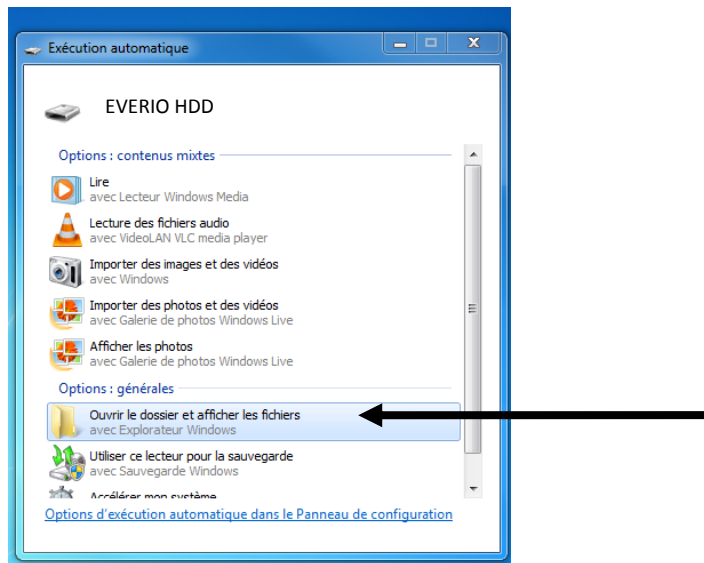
Exécution automatique

EVERIO HDD

Options : contenus mixtes

Lire
avec Lecteur Windows Media

Lecture des fichiers audio
avec VideoLAN VLC media player

Importer des images et des vidéos
avec Windows

Importer des photos et des vidéos
avec Galerie de photos Windows Live

Afficher les photos
avec Galerie de photos Windows Live

Options : générales

Ouvrir le dossier et afficher les fichiers
avec Explorateur Windows

Utiliser ce lecteur pour la sauvegarde
avec Sauvegarde Windows

Accélérer mon système

Options d'exécution automatique dans le Panneau de configuration